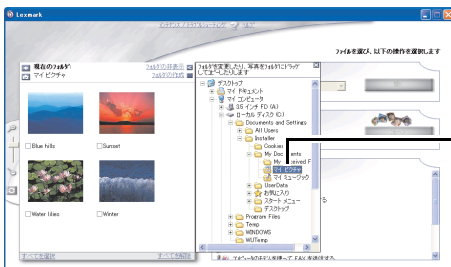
Lexmark

ファイルを選び、以下の操作を選択します

現在のフォルダ
マイ ピクチャ

フォルダの移動

Blue hills
Sunset
Water lilies
Winter

すべてを選択
すべてを解除

フォルダを変更したり、写真をフォルダにドラッグしてコピーしたりします

デスクトップ
マイ ドキュメント
マイ コンピュータ
3.5 インチ FD (A:)
ローカル ディスク (C:)
Documents and Settings
All Users
Installer
Cookies
My Documents
My Received F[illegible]
マイ ピクチャ
マイ ミュージック
UserData
お気に入り
スタート メニュー
デスクトップ
Program Files
Temp
WINDOWS
WUTemp